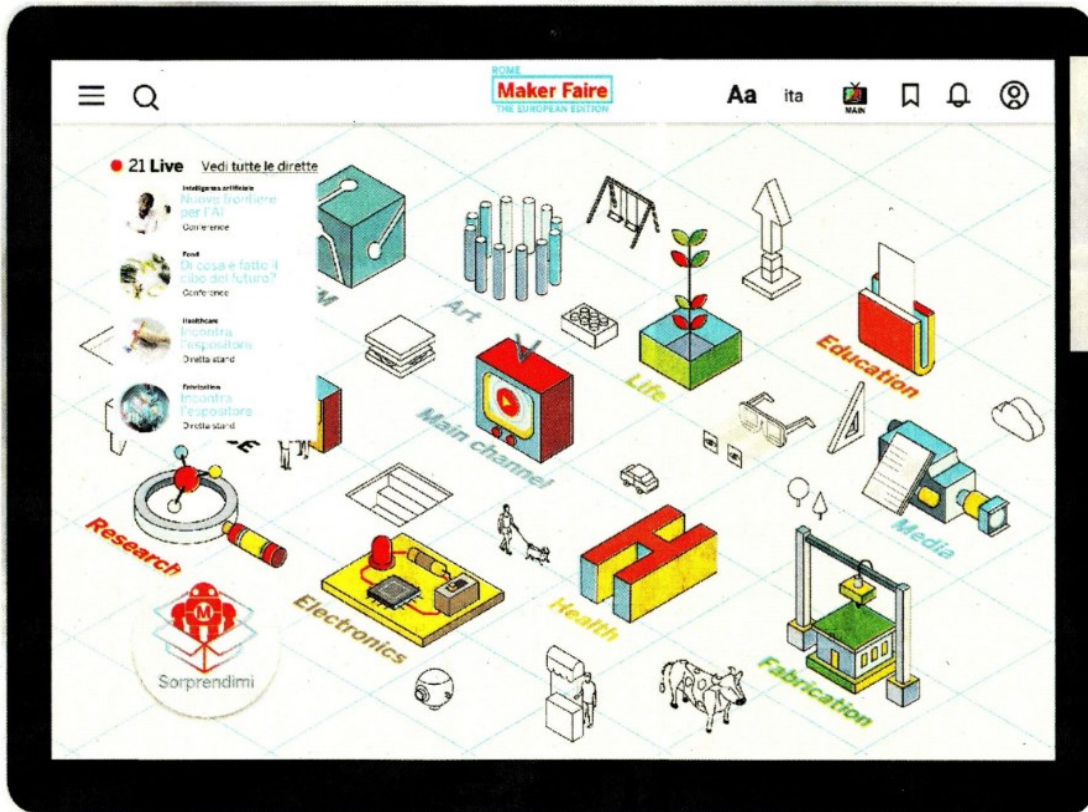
ROME
Maker Faire
THE EUROPEAN EDITION

Aa ita MAIN

● 21 Live Vedi tutte le dirette

Intelligenza artificiale
Nuove frontiere per l'AI
Conference

Food
Di cosa è fatto il cibo del futuro?
Conference

Healthcare
Incontra l'espositore
Diretta stand

Fabrication
Incontra l'espositore
Diretta stand

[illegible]M

Art

Life

Education

Main channel

Media

Research

Electronics

Health

Fabrication

Sorprendimi